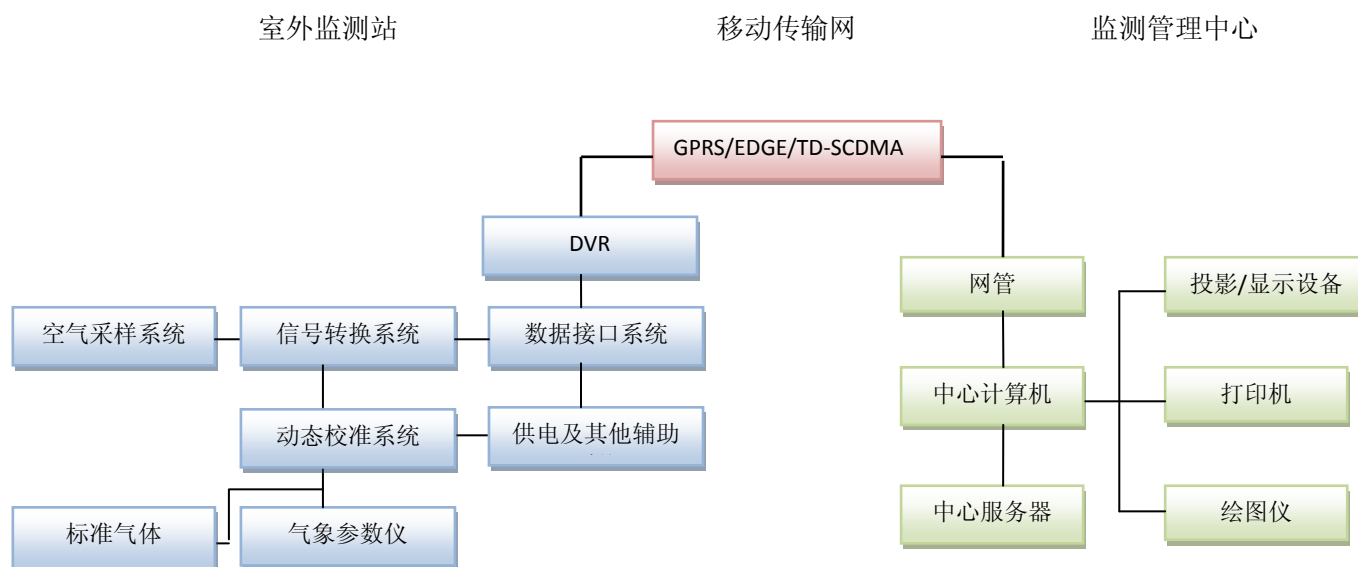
室外监测站

移动传输网

监测管理中心

GPRS/EDGE/TD-SCDMA

DVR

网管

投影/显示设备

空气采样系统

信号转换系统

数据接口系统

中心计算机

打印机

动态校准系统

供电及其他辅助

中心服务器

绘图仪

标准气体

气象参数仪